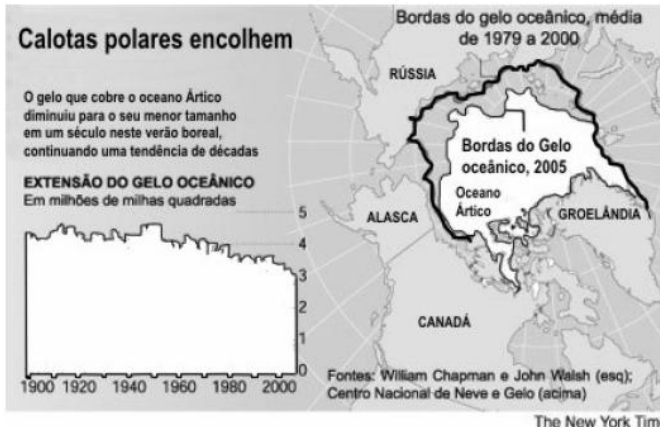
Calotas polares encolhem

O gelo que cobre o oceano Ártico diminuiu para o seu menor tamanho em um século neste verão boreal, continuando uma tendência de décadas

EXTENSÃO DO GELO OCEÂNICO
Em milhões de milhas quadradas

5
4
3
2
1
0

1900 1920 1940 1960 1980 2000

Bordas do gelo oceânico, média de 1979 a 2000

RÚSSIA

Bordas do Gelo oceânico, 2005

Oceano Ártico

ALASCA

GROELÂNDIA

CANADÁ

Fontes: William Chapman e John Walsh (esq); Centro Nacional de Neve e Gelo (acima)

The New York Tim